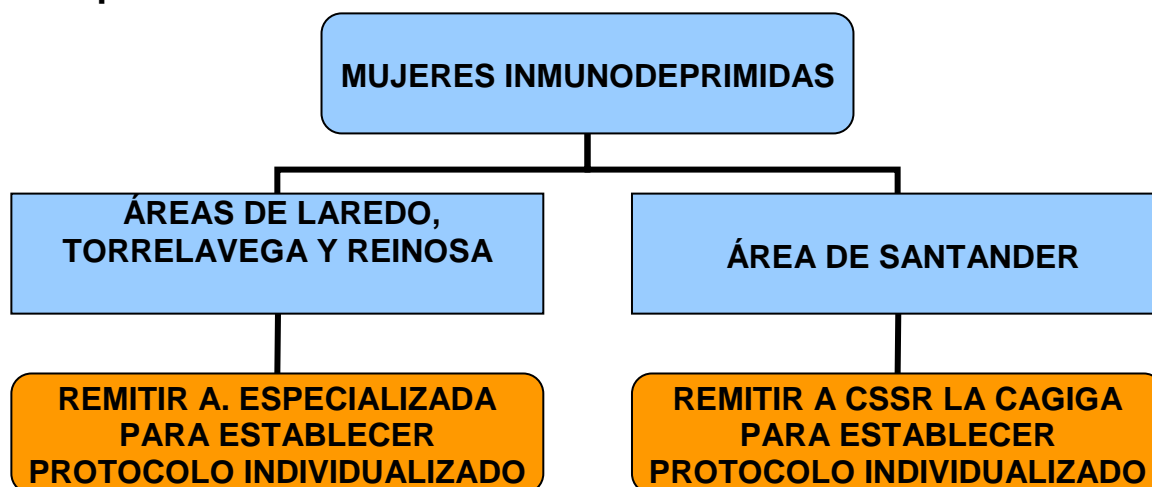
MUJERES INMUNODEPRIMIDAS

ÁREAS DE LAREDO, TORRELAVEGA Y REINOSA

ÁREA DE SANTANDER

REMITIR A. ESPECIALIZADA PARA ESTABLECER PROTOCOLO INDIVIDUALIZADO

REMITIR A CSSR LA CAGIGA PARA ESTABLECER PROTOCOLO INDIVIDUALIZADO